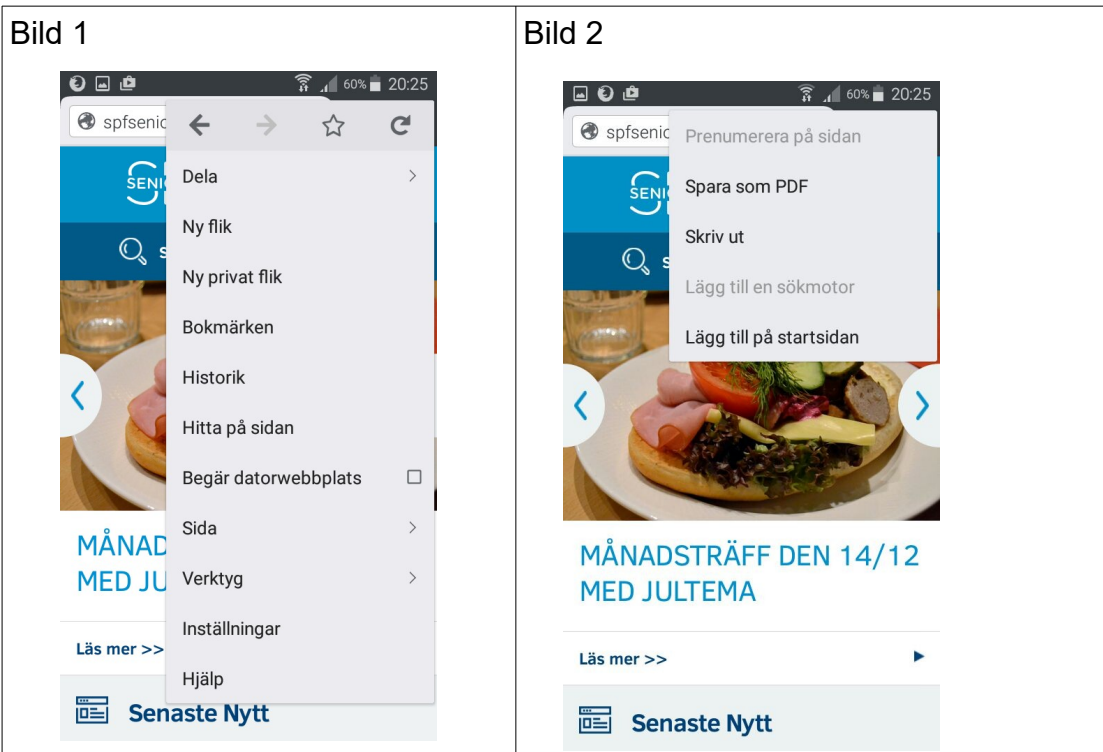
| Bild 1 | Bild 2 |
|---|---|
| 60% 20:25 spfsenic SENI S Dela Ny flik Ny privat flik Bokmärken Historik Hitta på sidan Begär datorwebbplats Sida Verktyg Inställningar Hjälp MÅNAD MED JU Läs mer >> Senaste Nytt | 60% 20:25 spfsenic SENI S Prenumerera på sidan Spara som PDF Skriv ut Lägg till en sökmotor Lägg till på startsidan MÅNADSTRÄFF DEN 14/12 MED JULTEMA Läs mer >> Senaste Nytt |